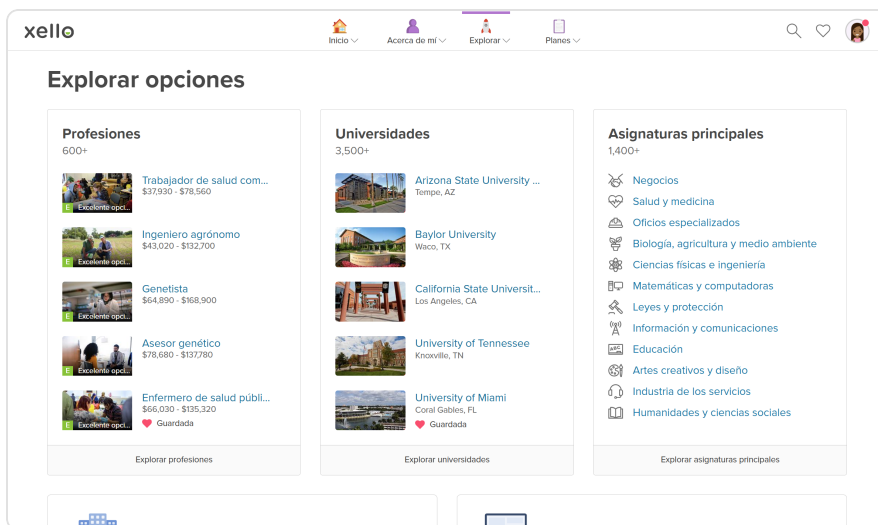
xello

Inicio
Acerca de mí
Explorar
Planes

Explorar opciones

Profesiones
600+

E Excelente opci...
Trabajador de salud com...
\$37,930 - \$78,560

E Excelente opci...
Ingeniero agrónomo
\$43,020 - \$132,700

E Excelente opci...
Genetista
\$64,890 - \$168,900

E Excelente opci...
Asesor genético
\$78,680 - \$137,780

E Excelente opci...
Enfermero de salud públi...
\$66,030 - \$135,320
Guardada

Explorar profesiones

Universidades
3,500+

Arizona State University ...
Tempe, AZ

Baylor University
Waco, TX

California State Universit...
Los Angeles, CA

University of Tennessee
Knoxville, TN

University of Miami
Coral Gables, FL
Guardada

Explorar universidades

Asignaturas principales
1,400+

Negocios
Salud y medicina
Oficios especializados
Biología, agricultura y medio ambiente
Ciencias físicas e ingeniería
Matemáticas y computadoras
Leyes y protección
Información y comunicaciones
Educación
Artes creativos y diseño
Industria de los servicios
Humanidades y ciencias sociales

Explorar asignaturas principales